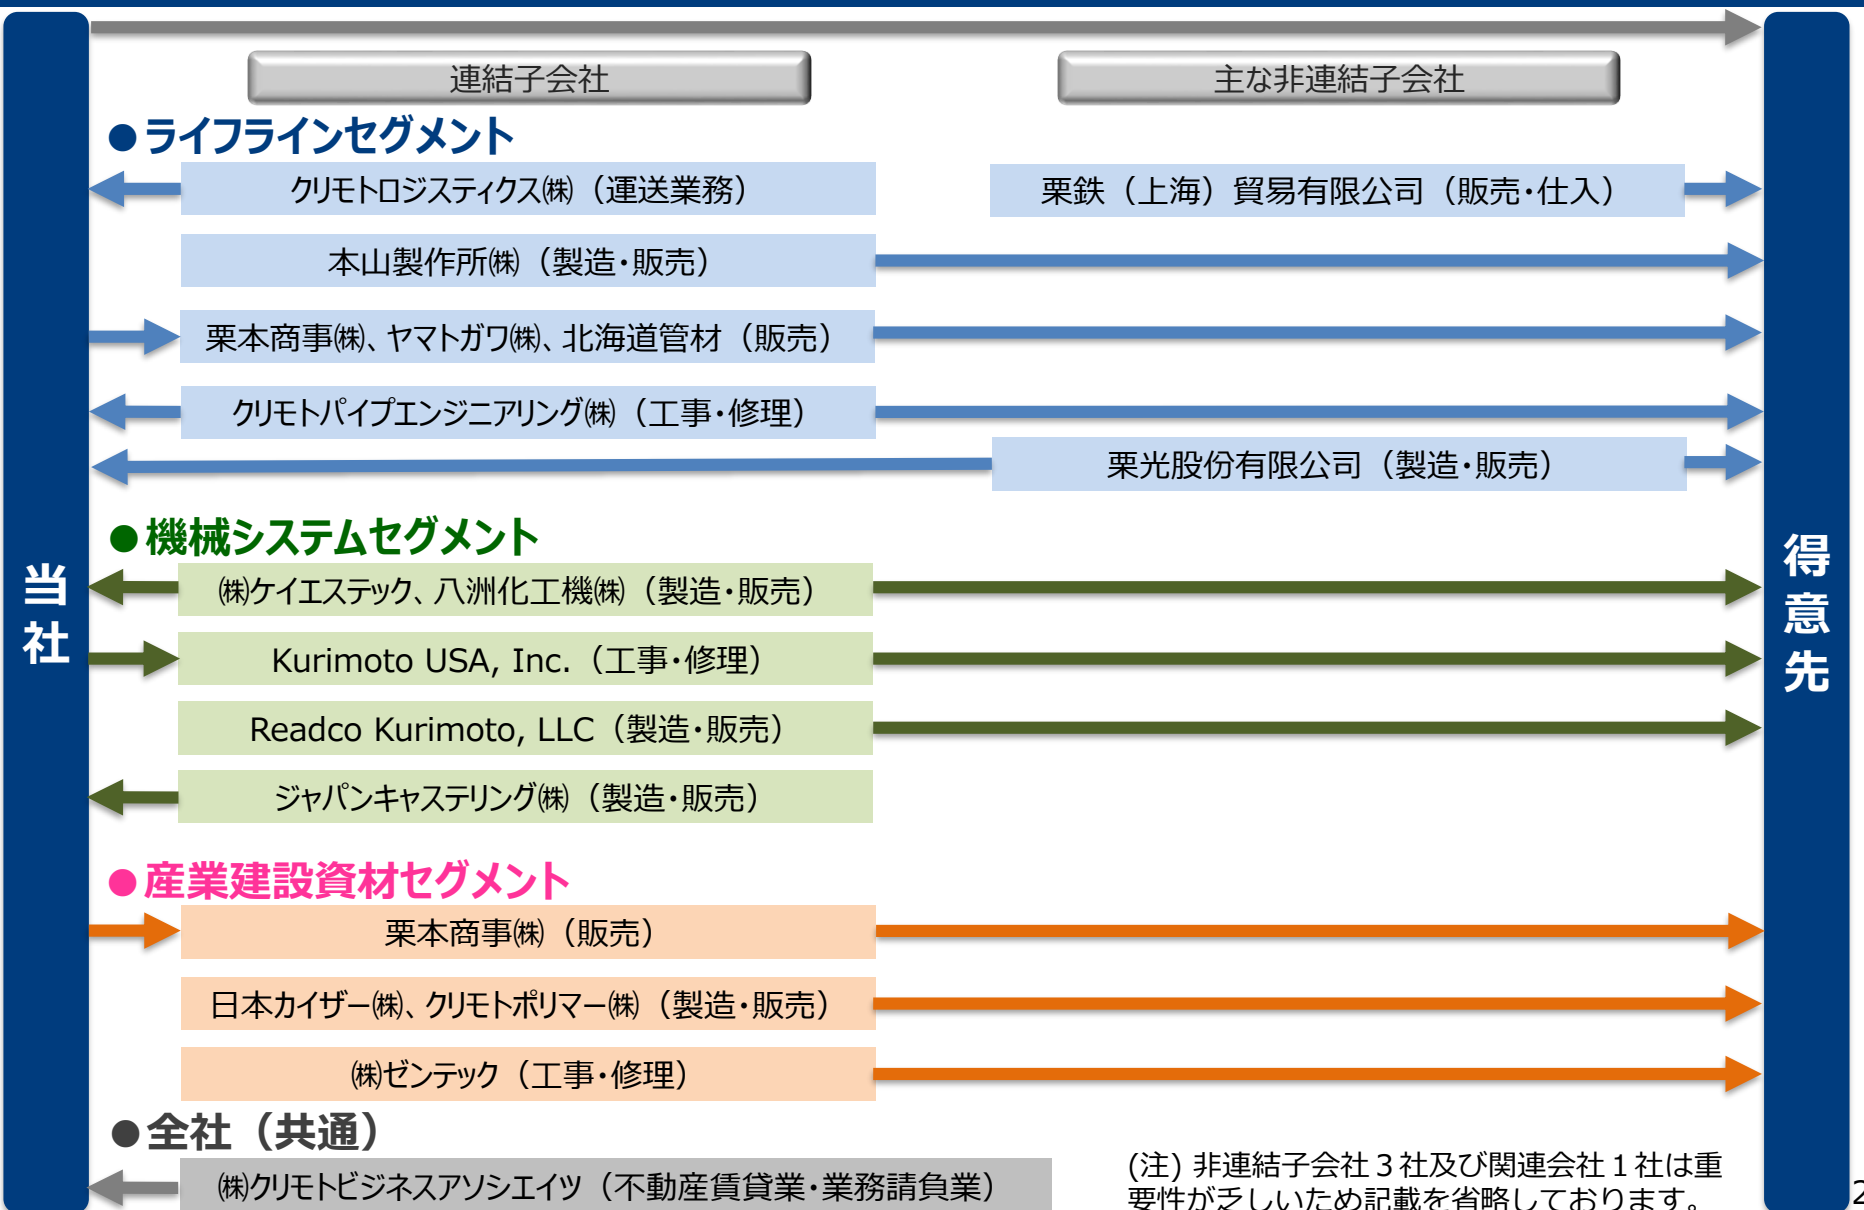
当社

連結子会社

主な非連結子会社

●ライフラインセグメント

クリモトロジスティクス㈱（運送業務）

栗鉄（上海）貿易有限公司（販売・仕入）

本山製作所㈱（製造・販売）

栗本商事㈱、ヤマトガワ㈱、北海道管材（販売）

クリモトパイプエンジニアリング㈱（工事・修理）

栗光股份有限公司（製造・販売）

●機械システムセグメント

㈱ケイエステック、八洲化工機㈱（製造・販売）

Kurimoto USA, Inc.（工事・修理）

Readco Kurimoto, LLC（製造・販売）

ジャパンキャステリング㈱（製造・販売）

●産業建設資材セグメント

栗本商事㈱（販売）

日本カイザー㈱、クリモトポリマー㈱（製造・販売）

㈱ゼンテック（工事・修理）

●全社（共通）

㈱クリモトビジネスアソシエイツ（不動産賃貸業・業務請負業）

(注) 非連結子会社３社及び関連会社１社は重要性が乏しいため記載を省略しております。

得意先

2